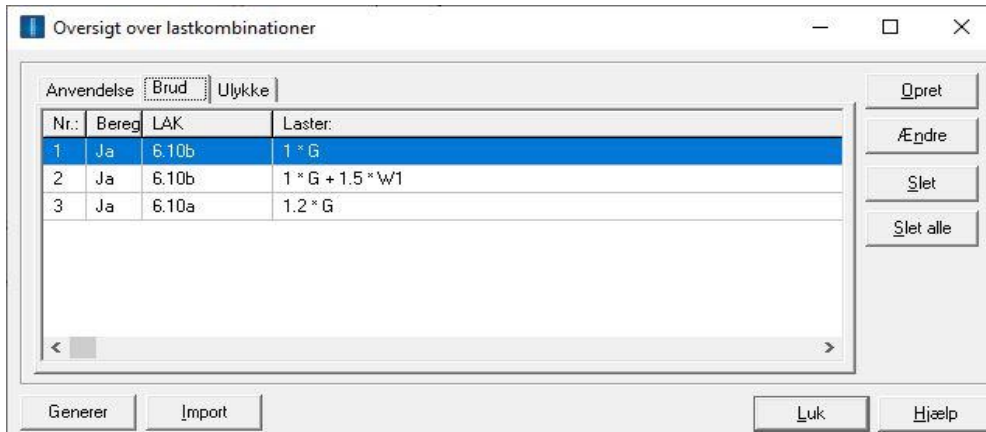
Oversigt over lastkombinationer

Anvendelse | Brud | Ulykke

| Nr.: | Bereg | LAK | Laster: |
|---|---|---|---|
| 1 | Ja | 6.10b | 1 * G |
| 2 | Ja | 6.10b | 1 * G + 1.5 * W1 |
| 3 | Ja | 6.10a | 1.2 * G |

Opret
Ændre
Slet
Slet alle

Generer
Import
Luk
Hjælp